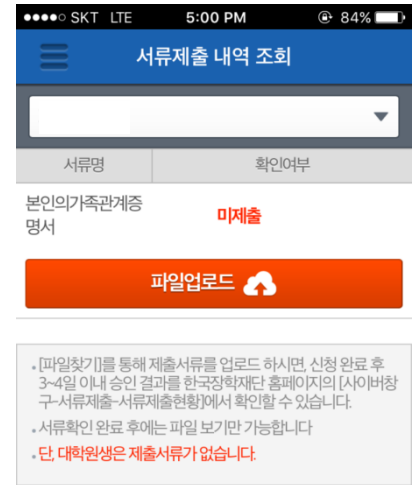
●●●●○ SKT LTE 5:00 PM 84%

서류제출 내역 조회

| 서류명 | 확인여부 |
|---|---|
| 본인의가족관계증명서 | 미제출 |

파일업로드

• [파일찾기]를 통해 제출서류를 업로드 하시면, 신청 완료 후 3~4일 이내 승인 결과를 한국장학재단 홈페이지의 [사이버창구-서류제출-서류제출현황]에서 확인할 수 있습니다.

• 서류확인 완료 후에는 파일 보기만 가능합니다

• 단, 대학원생은 제출서류가 없습니다.